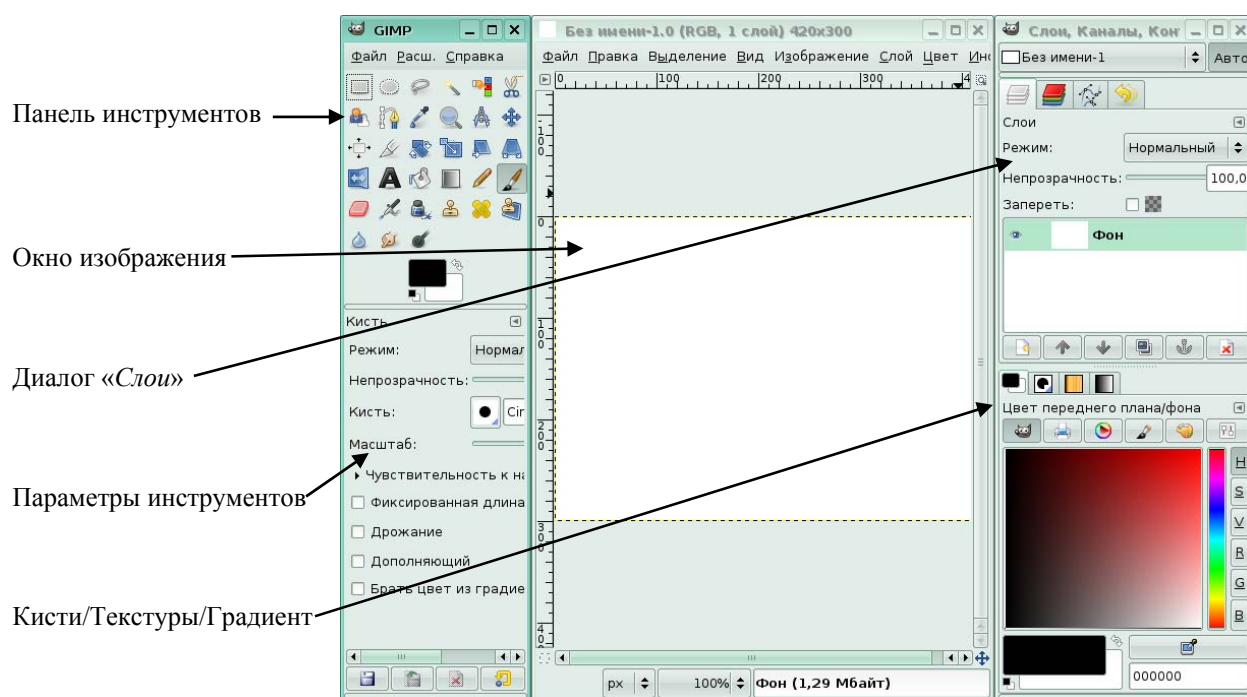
Панель инструментов

Окно изображения

Диалог «*Слои*»

Параметры инструментов

Кисти/Текстуры/Градиент

GIMP

Файл Расш. Справка

Кисть

Режим: Нормал

Непрозрачность:

Кисть: Cir

Масштаб:

Чувствительность к на

Фиксированная длина

Дрожание

Дополняющий

Брать цвет из градие

Без имени-1.0 (RGB, 1 слой) 420x300

Файл Правка Выделение Вид Изображение Слой Цвет Инс

0 100 200 300 4

px 100% Фон (1,29 Мбайт)

Слои, Каналы, Кон

Без имени-1 Авто

Слои

Режим: Нормальный

Непрозрачность: 100,0

Запереть:

Фон

Цвет переднего плана/фона

H
S
V
R
G
B

000000